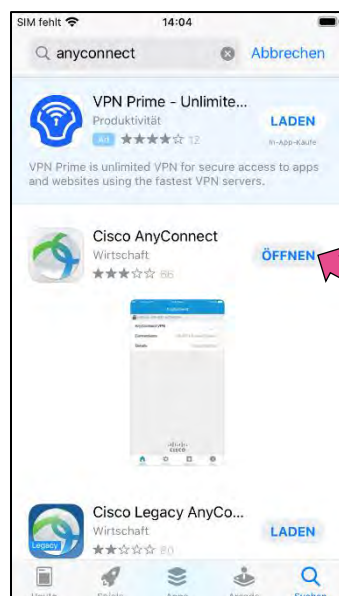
SIM fehlt 14:04

anyconnect Abbrechen

VPN Prime - Unlimite...
Produktivität
Ad ★★★★☆ 12
LADEN
In-App-Käufe

VPN Prime is unlimited VPN for secure access to apps and websites using the fastest VPN servers.

Cisco AnyConnect
Wirtschaft
★★★☆☆ 86
ÖFFNEN

AnyConnect
AnyConnect VPN
Connections
Details
cisco

Cisco Legacy AnyCo...
Wirtschaft
★★☆☆☆ 80
LADEN

Legacy

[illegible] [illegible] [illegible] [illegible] Suchen